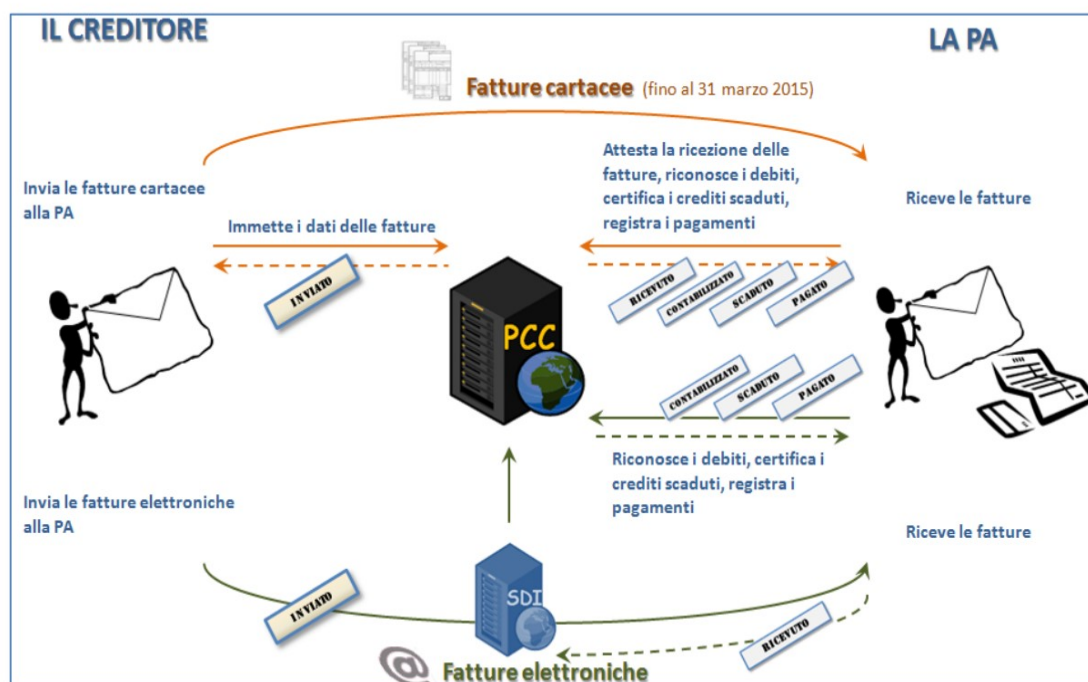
IL CREDITORE

LA PA

Fatture cartacee (fino al 31 marzo 2015)

Invia le fatture cartacee alla PA

Immette i dati delle fatture

INVIATO

Attesta la ricezione delle fatture, riconosce i debiti, certifica i crediti scaduti, registra i pagamenti

Riceve le fatture

RICEVUTO

CONTABILIZZATO

SCADUTO

PAGATO

PCC

CONTABILIZZATO

SCADUTO

PAGATO

Riconosce i debiti, certifica i crediti scaduti, registra i pagamenti

Invia le fatture elettroniche alla PA

Riceve le fatture

INVIATO

SDI

RICEVUTO

Fatture elettroniche